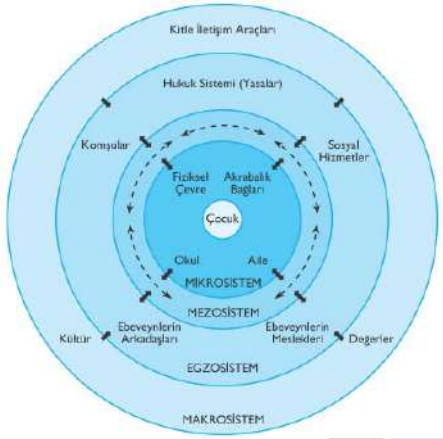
Kitle İletişim Araçları

Hukuk Sistemi (Yasalar)

Komşular

Sosyal Hizmetler

Fiziksel Çevre

Akrabalık Bağları

Çocuk

Okul

Aile

MİKROSİSTEM

MEZOSİSTEM

Kültür

Ebeveynlerin Arkadaşları

Ebeveynlerin Meslekleri

Değerler

EGZOSİSTEM

MAKROSİSTEM